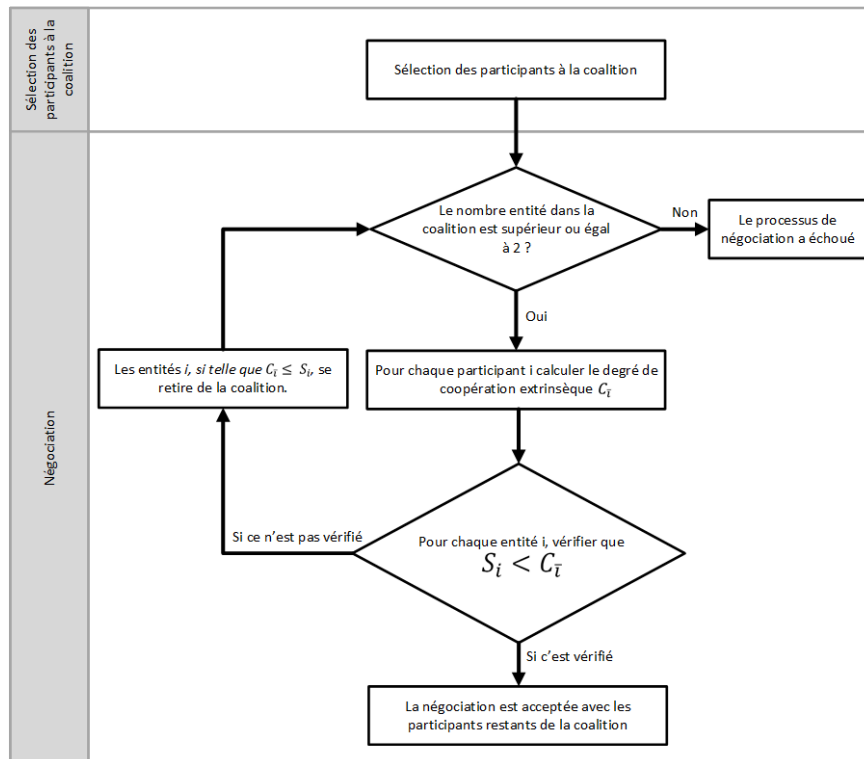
Sélection des participants à la coalition

Sélection des participants à la coalition

Négociation

Le nombre entité dans la coalition est supérieur ou égal à 2 ?

Non

Le processus de négociation a échoué

Oui

Pour chaque participant i calculer le degré de coopération extrinsèque $C_{\bar{\imath}}$

Les entités $i$, si telle que $C_i \leq S_i$, se retire de la coalition.

Si ce n'est pas vérifié

Pour chaque entité i, vérifier que $S_i < C_{\bar{\imath}}$

Si c'est vérifié

La négociation est acceptée avec les participants restants de la coalition